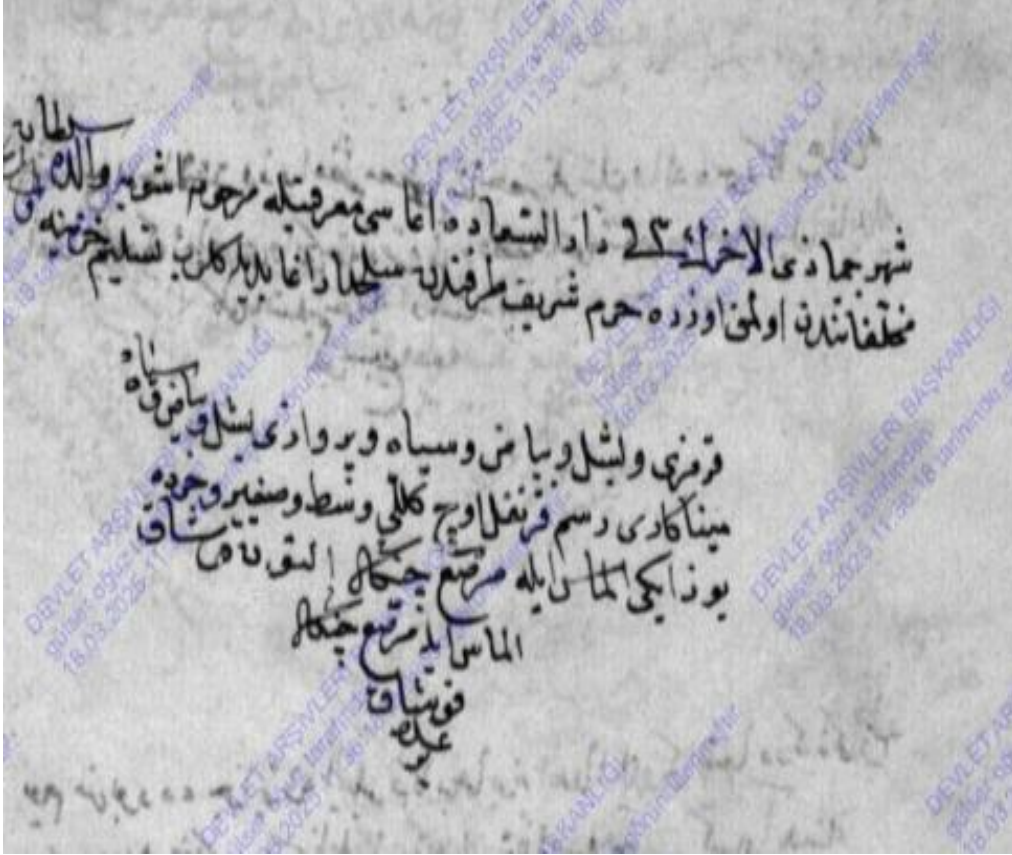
سلطانه
شهر جماذی الاخرنك ٢٤ دار السعاده اغاسی معرفتیله مرحومه اشبو والده ... 
مخلفاتندن اولمق اوزره حرم شریف طرفندن سلحدار اغا یدیله کلوب تسلیم خزینه

قرمزی و لیلی و بیاض و سیاه و برواذی یشیل و بیاض و سیاه
میناکاری رسم فرنغ اوچ کللی و سط و صغیر و جوده
بو ذ ایکی الماس ایله مرصع چکال النقده سنباق
الماس ایله مرصع چکال
قوشباق
عدد